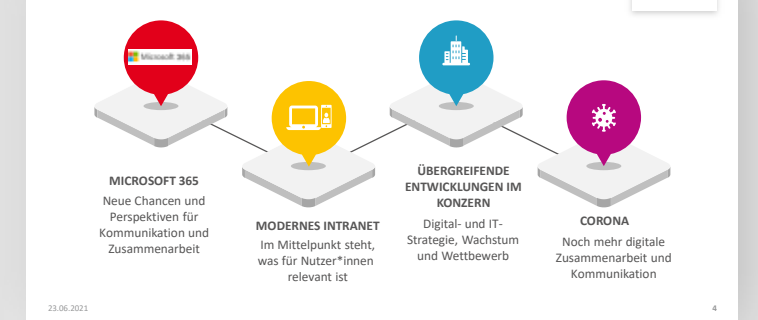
Microsoft 365

MICROSOFT 365
Neue Chancen und Perspektiven für Kommunikation und Zusammenarbeit

MODERNES INTRANET
Im Mittelpunkt steht, was für Nutzer*innen relevant ist

ÜBERGREIFENDE ENTWICKLUNGEN IM KONZERN
Digital- und IT-Strategie, Wachstum und Wettbewerb

CORONA
Noch mehr digitale Zusammenarbeit und Kommunikation

23.06.2021

4